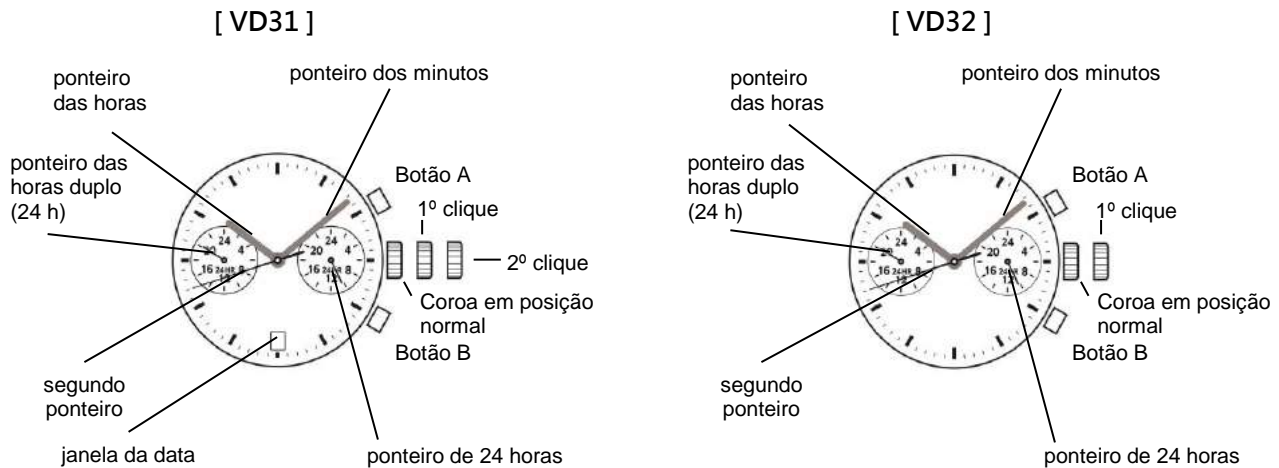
[ VD31 ]

ponteiro das horas

ponteiro dos minutos

ponteiro das horas duplo (24 h)

Botão A

1º clique

2º clique

24
20
4
16
24HR
8
12

24
20
4
16
24HR
8
12

Coroa em posição normal

Botão B

segundo ponteiro

janela da data

ponteiro de 24 horas

[ VD32 ]

ponteiro das horas

ponteiro dos minutos

ponteiro das horas duplo (24 h)

Botão A

1º clique

24
20
4
16
24HR
8
12

24
20
4
16
24HR
8
12

Coroa em posição normal

Botão B

segundo ponteiro

ponteiro de 24 horas